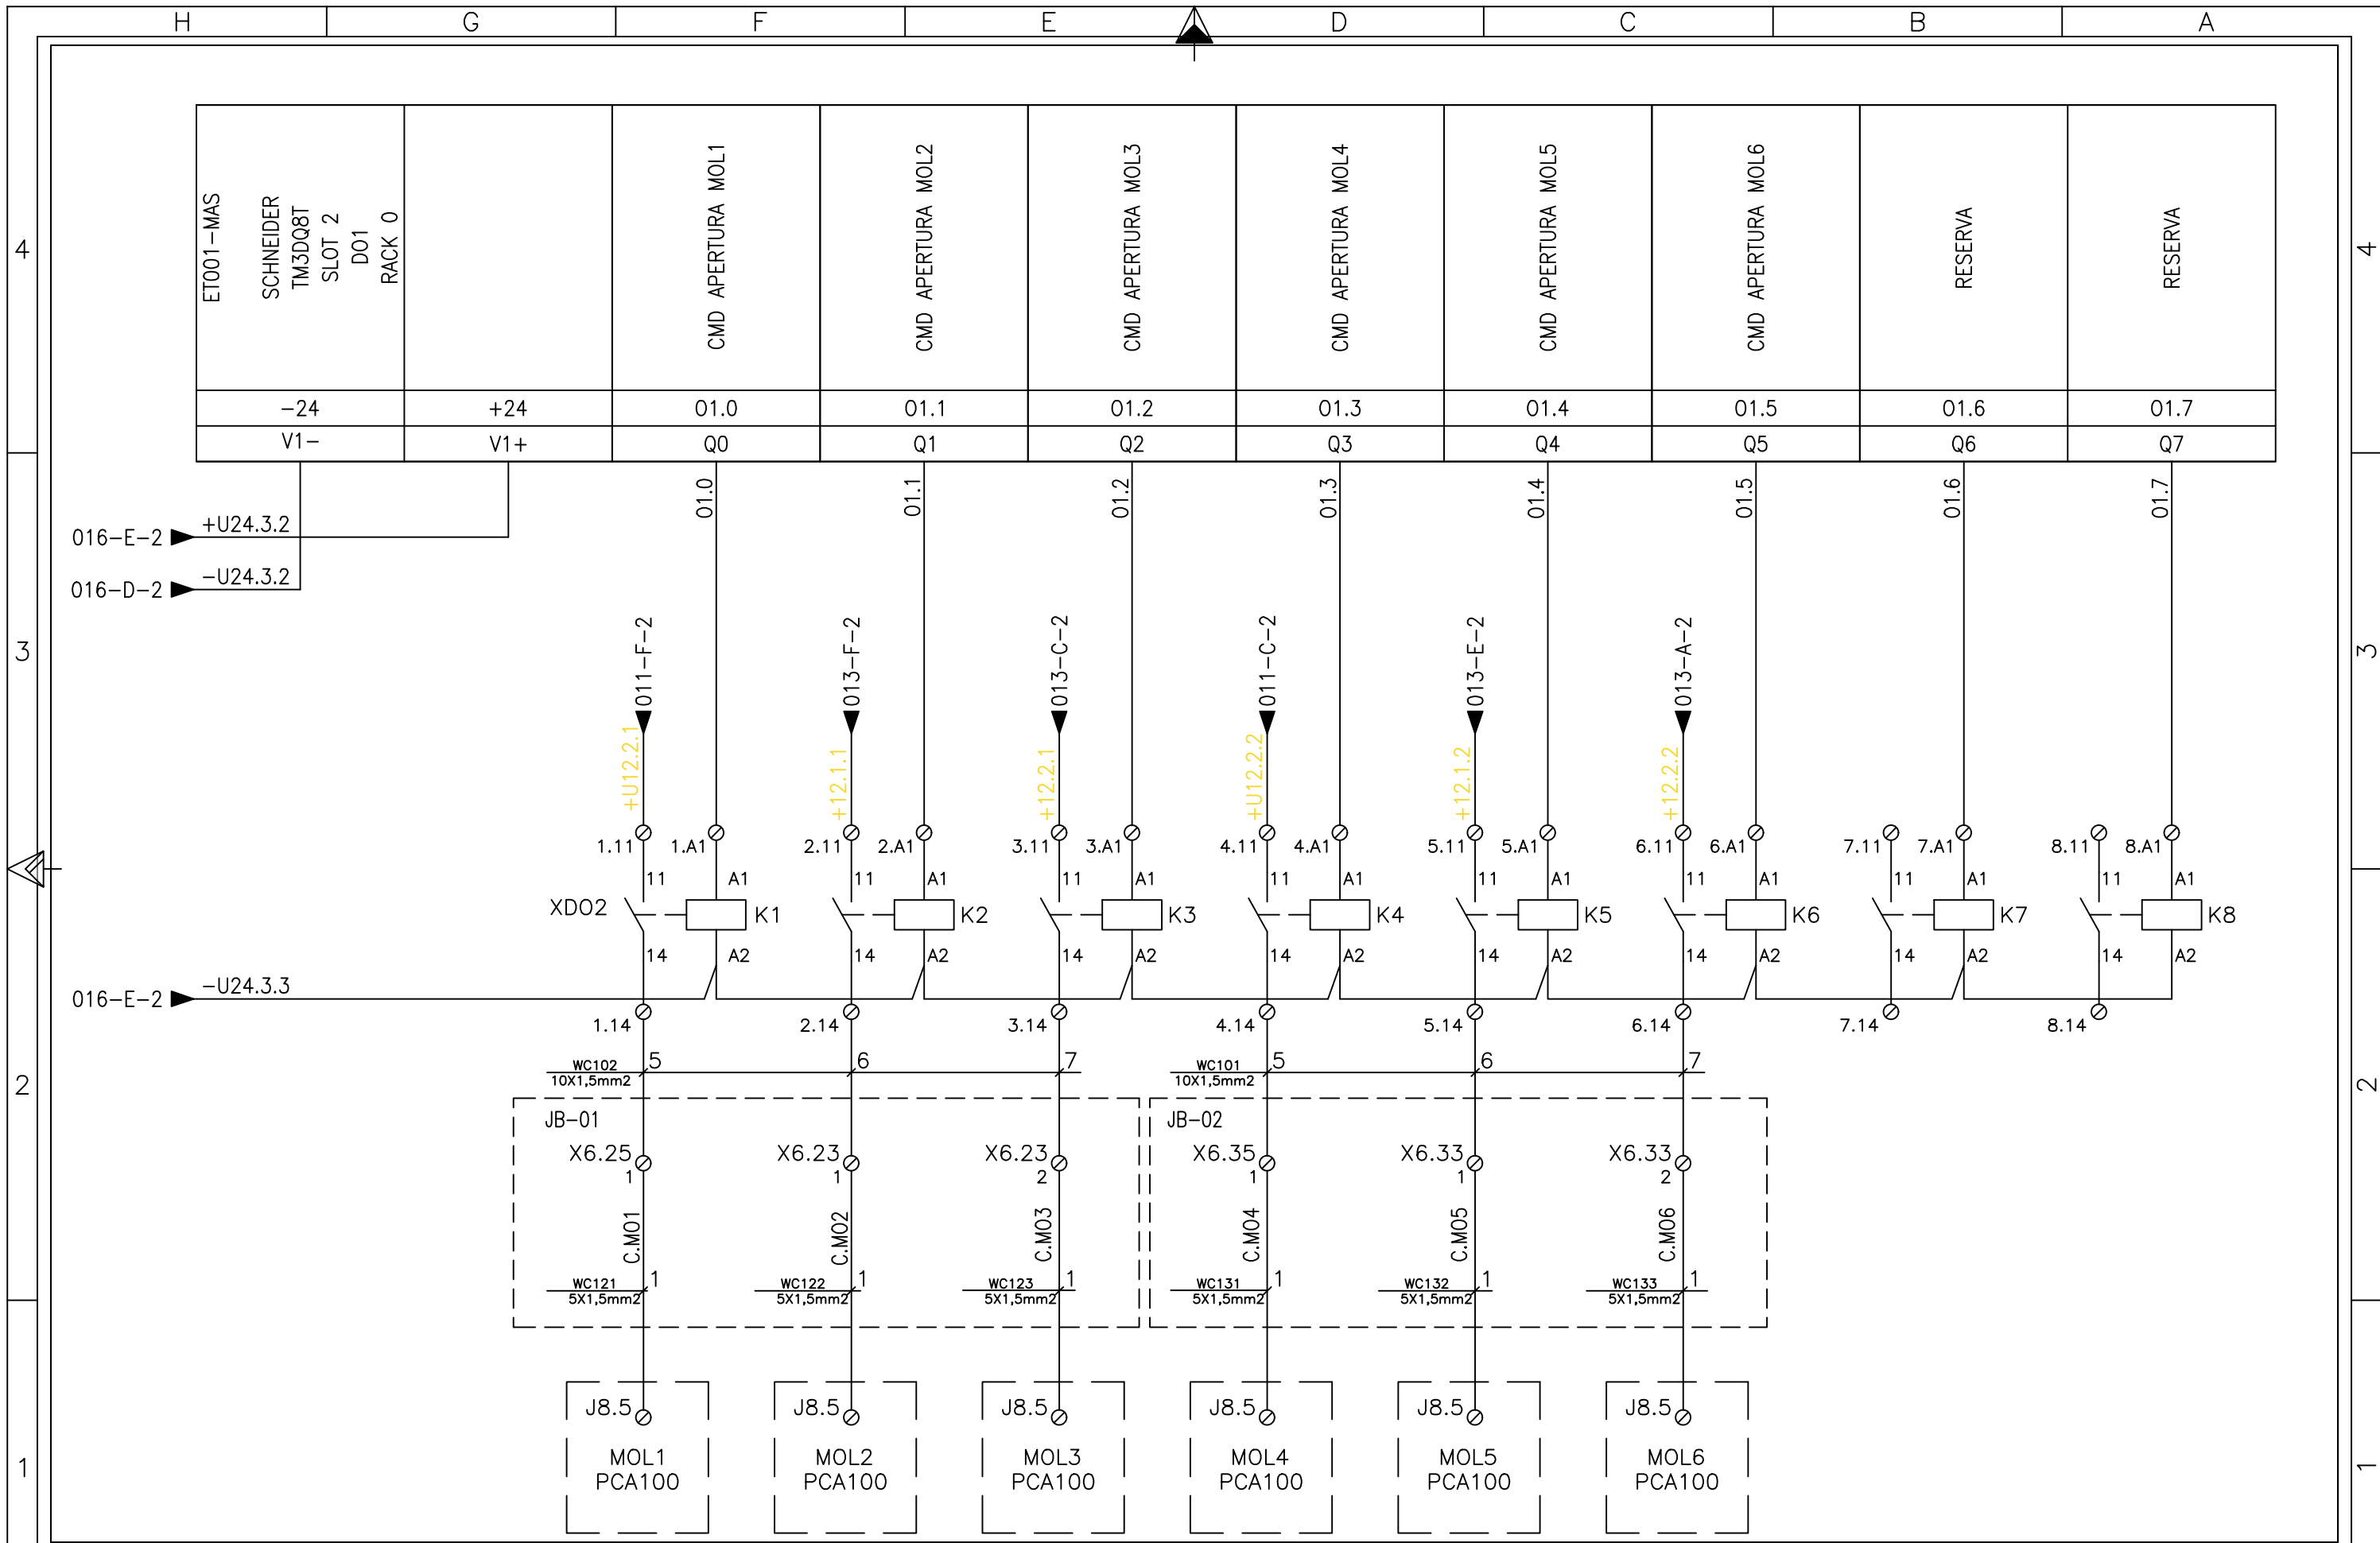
H G F E D C B A

4 3 2 1

ET001-MAS
SCHNEIDER
TM3DQ8T
SLOT 2
D01
RACK 0

| ET001-MAS SCHNEIDER TM3DQ8T SLOT 2 D01 RACK 0 | | CMD APERTURA MOL1 | CMD APERTURA MOL2 | CMD APERTURA MOL3 | CMD APERTURA MOL4 | CMD APERTURA MOL5 | CMD APERTURA MOL6 | RESERVA | RESERVA |
|---|---|---|---|---|---|---|---|---|---|
| -24 | +24 | 01.0 | 01.1 | 01.2 | 01.3 | 01.4 | 01.5 | 01.6 | 01.7 |
| V1- | V1+ | Q0 | Q1 | Q2 | Q3 | Q4 | Q5 | Q6 | Q7 |

01.0 01.1 01.2 01.3 01.4 01.5 01.6 01.7

016-E-2 +U24.3.2
016-D-2 -U24.3.2

011-F-2 013-F-2 013-C-2 011-C-2 013-E-2 013-A-2

+U12.2.1 +12.1.1 +12.2.1 +U12.2.2 +12.1.2 +12.2.2

1.11 1.A1 2.11 2.A1 3.11 3.A1 4.11 4.A1 5.11 5.A1 6.11 6.A1 7.11 7.A1 8.11 8.A1

11 A1 11 A1 11 A1 11 A1 11 A1 11 A1 11 A1 11 A1

XDO2 K1 K2 K3 K4 K5 K6 K7 K8

14 A2 14 A2 14 A2 14 A2 14 A2 14 A2 14 A2 14 A2

016-E-2 -U24.3.3

1.14 2.14 3.14 4.14 5.14 6.14 7.14 8.14

WC102
10X1,5mm2 5 6 7

WC101
10X1,5mm2 5 6 7

JB-01 JB-02

X6.25 1 X6.23 1 X6.23 2 X6.35 1 X6.33 1 X6.33 2

C.M01 C.M02 C.M03 C.M04 C.M05 C.M06

WC121 5X1,5mm2 1
WC122 5X1,5mm2 1
WC123 5X1,5mm2 1
WC131 5X1,5mm2 1
WC132 5X1,5mm2 1
WC133 5X1,5mm2 1

J8.5 MOL1 PCA100
J8.5 MOL2 PCA100
J8.5 MOL3 PCA100
J8.5 MOL4 PCA100
J8.5 MOL5 PCA100
J8.5 MOL6 PCA100